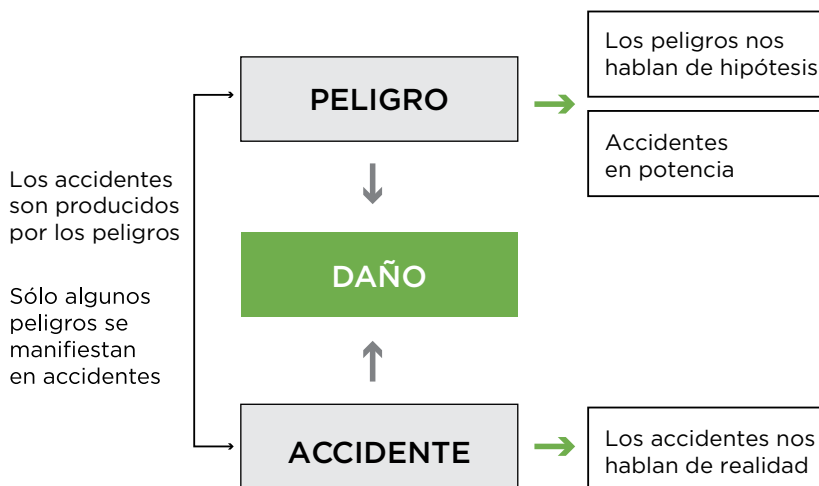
PELIGRO

Los peligros nos hablan de hipótesis

Accidentes en potencia

Los accidentes son producidos por los peligros

Sólo algunos peligros se manifiestan en accidentes

DAÑO

ACCIDENTE

Los accidentes nos hablan de realidad